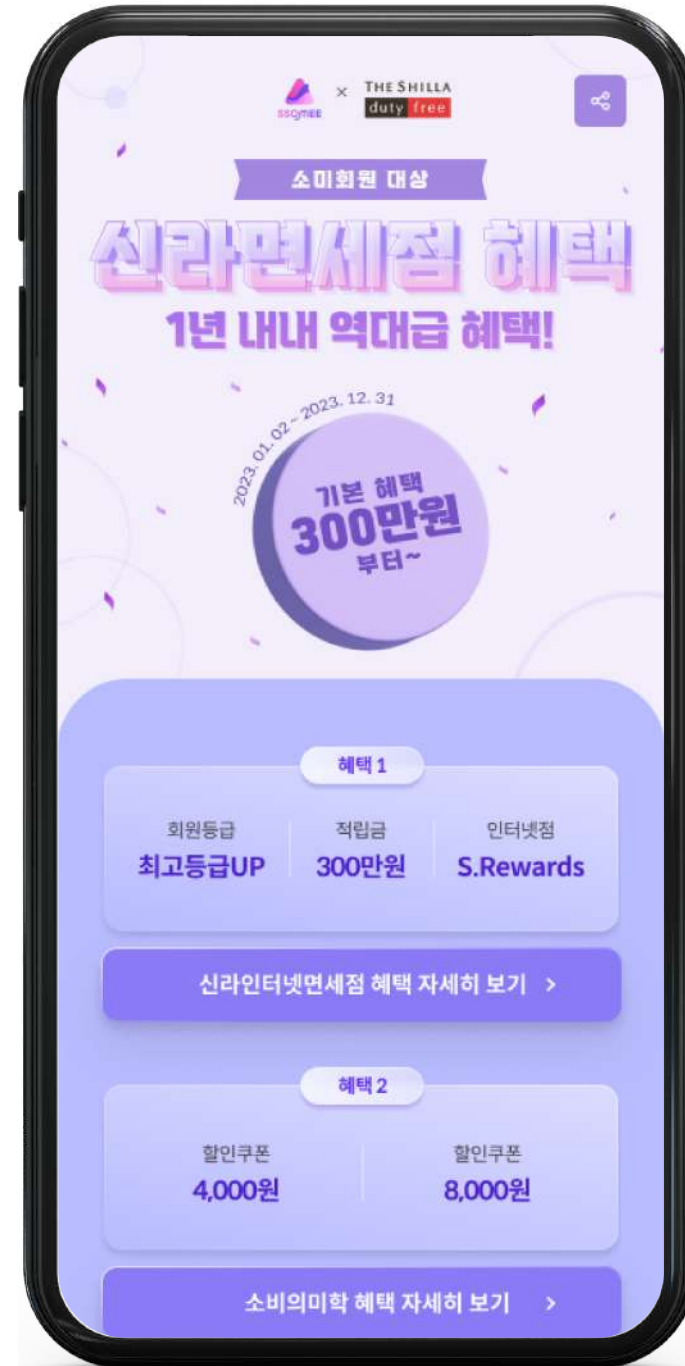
ssomee × THE SHILLA duty free

소미회원 대상

신라면세점 혜택

1년 내내 역대급 혜택!

2023. 01. 02 ~ 2023. 12. 31

기본 혜택
300만원
부터~

혜택 1

| 회원등급 | 적립금 | 인터넷점 |
|---|---|---|
| 최고등급UP | 300만원 | S.Rewards |

신라인터넷면세점 혜택 자세히 보기 >

혜택 2

| 할인쿠폰 | 할인쿠폰 |
|---|---|
| 4,000원 | 8,000원 |

소비의미학 혜택 자세히 보기 >